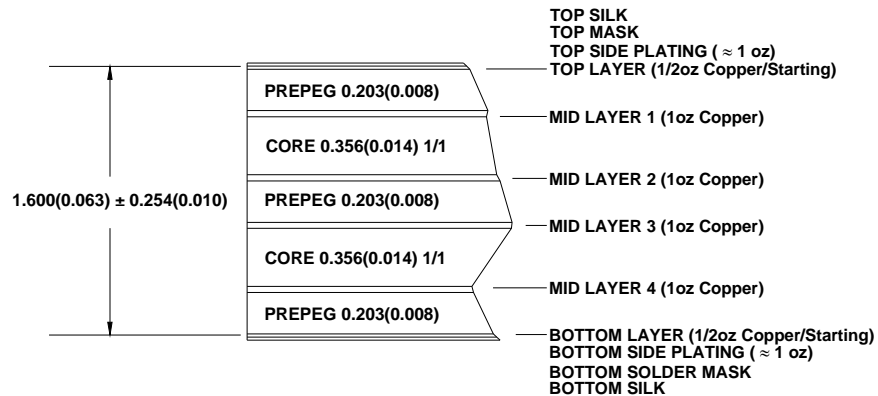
TOP SILK
TOP MASK
TOP SIDE PLATING ( $\approx$ 1 oz)
TOP LAYER (1/2oz Copper/Starting)

PREPEG 0.203(0.008)

MID LAYER 1 (1oz Copper)

CORE 0.356(0.014) 1/1

MID LAYER 2 (1oz Copper)

1.600(0.063) ± 0.254(0.010)

PREPEG 0.203(0.008)

MID LAYER 3 (1oz Copper)

CORE 0.356(0.014) 1/1

MID LAYER 4 (1oz Copper)

PREPEG 0.203(0.008)

BOTTOM LAYER (1/2oz Copper/Starting)
BOTTOM SIDE PLATING ( $\approx$ 1 oz)
BOTTOM SOLDER MASK
BOTTOM SILK